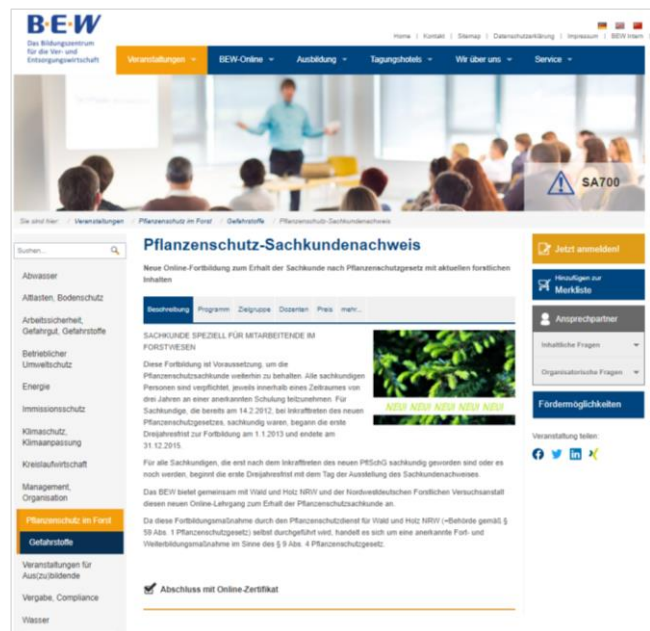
B·E·W
Das Bildungszentrum für die Ver- und Entsorgungswirtschaft

Home | Kontakt | Sitemap | Datenschutzerklärung | Impressum | BEW Intern

Veranstaltungen | BEW-Online | Ausbildung | Tagungshotels | Wir über uns | Service

SA700

Sie sind hier: / Veranstaltungen / Pflanzenschutz im Forst / Gefahrstoffe / Pflanzenschutz-Sachkundenachweis

Suchen...

Abwasser
Altlasten, Bodenschutz
Arbeitssicherheit, Gefahrgut, Gefahrstoffe
Betrieblicher Umweltschutz
Energie
Immissionsschutz
Klimaschutz, Klimaanpassung
Kreislaufwirtschaft
Management, Organisation
Pflanzenschutz im Forst
Gefahrstoffe
Veranstaltungen für Aus(zu)bildende
Vergabe, Compliance
Wasser

Pflanzenschutz-Sachkundenachweis

Neue Online-Fortbildung zum Erhalt der Sachkunde nach Pflanzenschutzgesetz mit aktuellen forstlichen Inhalten

Beschreibung | Programm | Zielgruppe | Dozenten | Preis | mehr...

SACHKUNDE SPEZIELL FÜR MITARBEITENDE IM FORSTWESEN

Diese Fortbildung ist Voraussetzung, um die Pflanzenschutzsachkunde weiterhin zu behalten. Alle sachkundigen Personen sind verpflichtet, jeweils innerhalb eines Zeitraumes von drei Jahren an einer anerkannten Schulung teilzunehmen. Für Sachkundige, die bereits am 14.2.2012, bei Inkrafttreten des neuen Pflanzenschutzgesetzes, sachkundig waren, begann die erste Dreijahresfrist zur Fortbildung am 1.1.2013 und endete am 31.12.2015.

NEU NEU NEU NEU NEU

Für alle Sachkundigen, die erst nach dem Inkrafttreten des neuen PflSchG sachkundig geworden sind oder es noch werden, beginnt die erste Dreijahresfrist mit dem Tag der Ausstellung des Sachkundenachweises.

Das BEW bietet gemeinsam mit Wald und Holz NRW und der Nordwestdeutschen Forstlichen Versuchsanstalt diesen neuen Online-Lehrgang zum Erhalt der Pflanzenschutzsachkunde an.

Da diese Fortbildungsmaßnahme durch den Pflanzenschutzdienst für Wald und Holz NRW (=Behörde gemäß § 59 Abs. 1 Pflanzenschutzgesetz) selbst durchgeführt wird, handelt es sich um eine anerkannte Fort- und Weiterbildungsmaßnahme im Sinne des § 9 Abs. 4 Pflanzenschutzgesetz.

Abschluss mit Online-Zertifikat

Jetzt anmelden!
Hinzufügen zur Merkliste
Ansprechpartner
Inhaltliche Fragen
Organisatorische Fragen
Fördermöglichkeiten
Veranstaltung teilen: